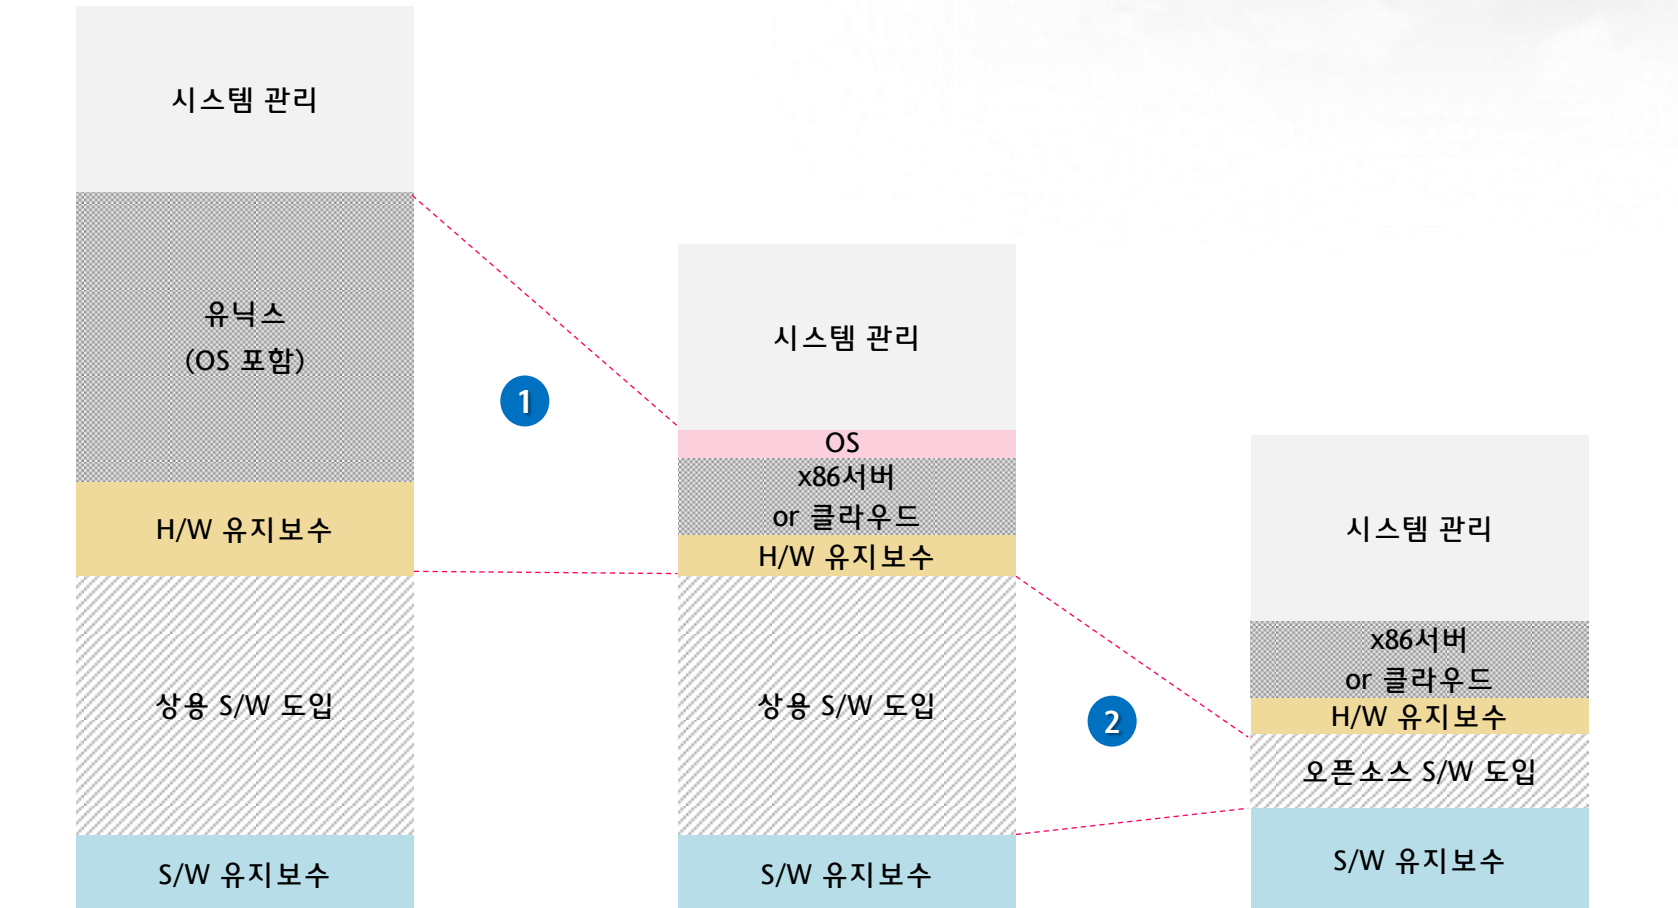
시스템 관리

유닉스
(OS 포함)

H/W 유지보수

상용 S/W 도입

S/W 유지보수

1

시스템 관리

OS

x86서버
or 클라우드

H/W 유지보수

상용 S/W 도입

S/W 유지보수

2

시스템 관리

x86서버
or 클라우드

H/W 유지보수

오픈소스 S/W 도입

S/W 유지보수